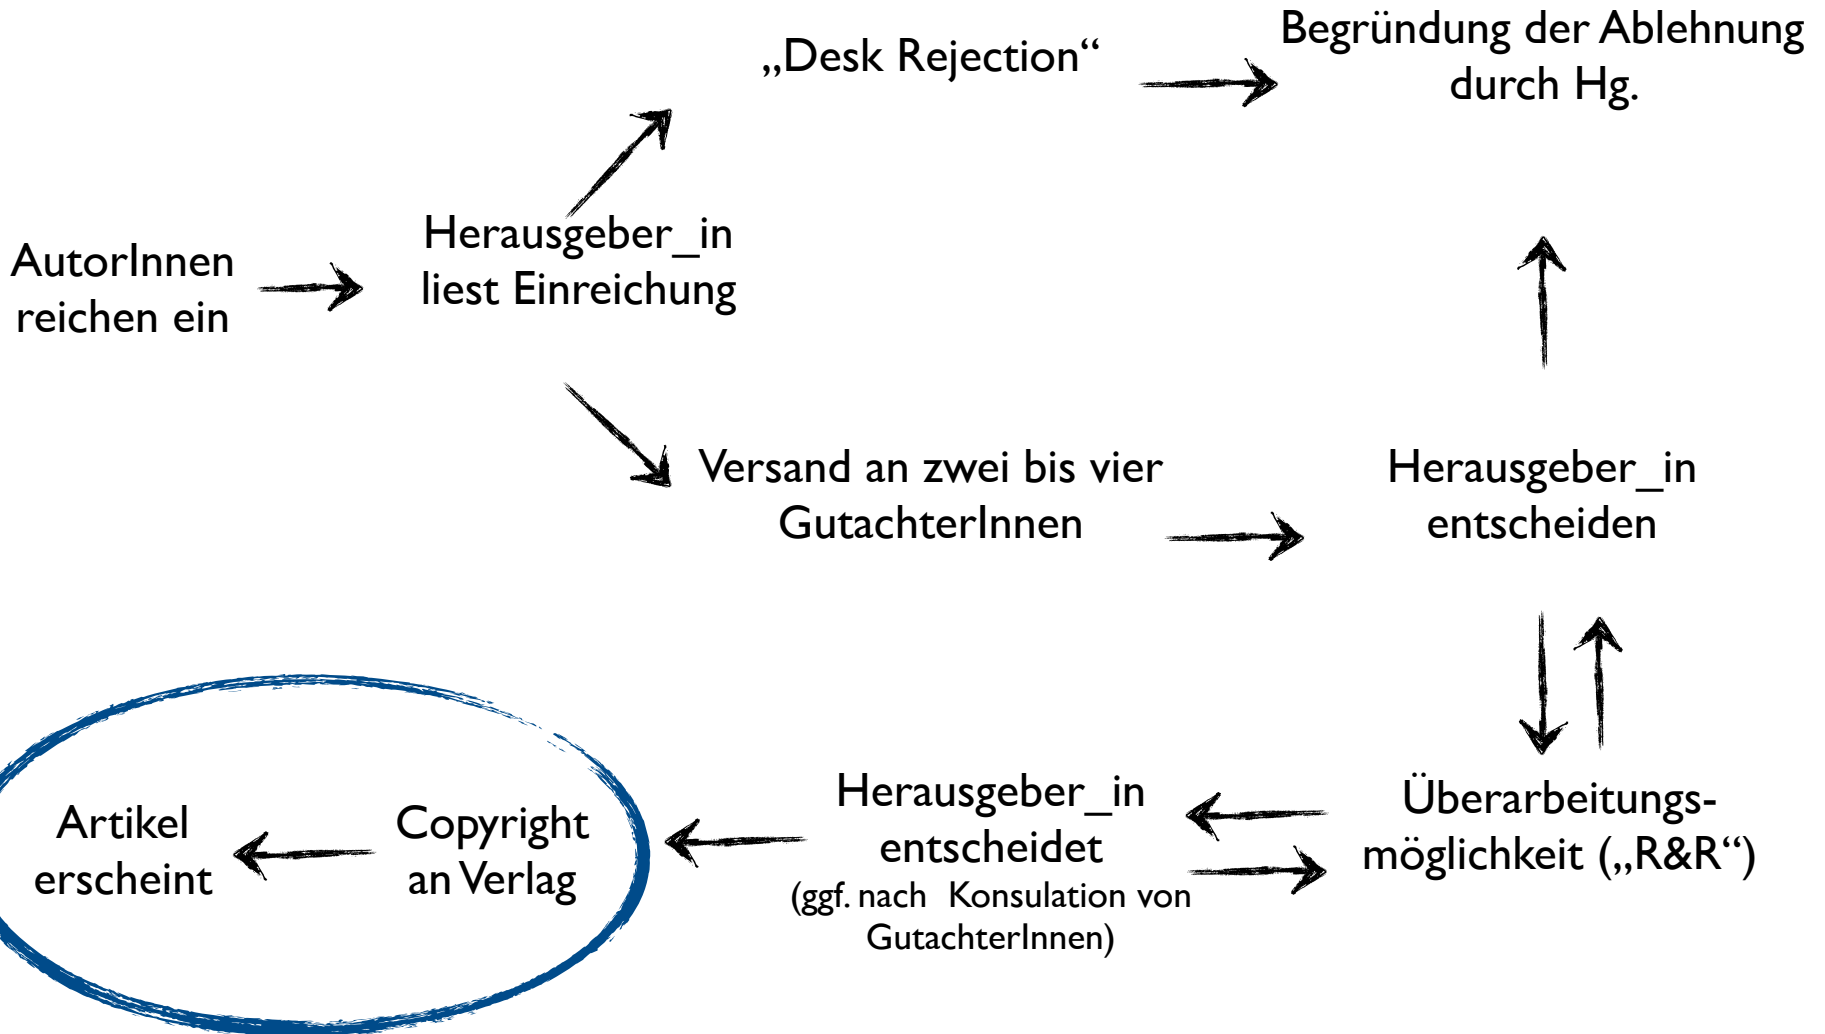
AutorInnen reichen ein

Herausgeber_in liest Einreichung

„Desk Rejection“

Begründung der Ablehnung durch Hg.

Versand an zwei bis vier GutachterInnen

Herausgeber_in entscheiden

Überarbeitungsmöglichkeit („R&R“)

Herausgeber_in entscheidet
(ggf. nach Konsulation von GutachterInnen)

Copyright an Verlag

Artikel erscheint